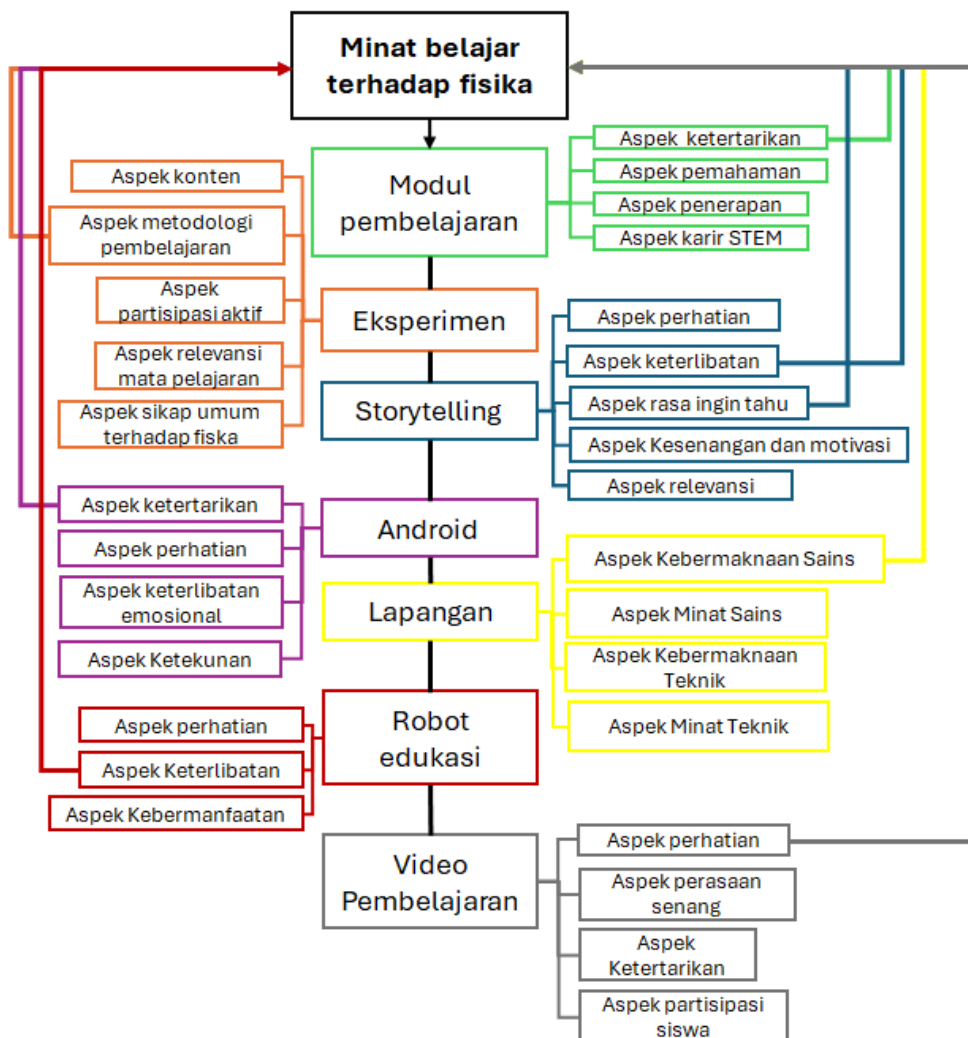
Minat belajar terhadap fisika

Modul pembelajaran

Aspek ketertarikan
Aspek pemahaman
Aspek penerapan
Aspek karir STEM

Aspek konten
Aspek metodologi pembelajaran
Aspek partisipasi aktif
Aspek relevansi mata pelajaran
Aspek sikap umum terhadap fiska

Eksperimen

Storytelling

Aspek perhatian
Aspek keterlibatan
Aspek rasa ingin tahu
Aspek Kesenangan dan motivasi
Aspek relevansi

Android

Aspek ketertarikan
Aspek perhatian
Aspek keterlibatan emosional
Aspek Ketekunan

Lapangan

Aspek Kebermaknaan Sains
Aspek Minat Sains
Aspek Kebermaknaan Teknik
Aspek Minat Teknik

Robot edukasi

Aspek perhatian
Aspek Keterlibatan
Aspek Kebermanfaatan

Video Pembelajaran

Aspek perhatian
Aspek perasaan senang
Aspek Ketertarikan
Aspek partisipasi siswa